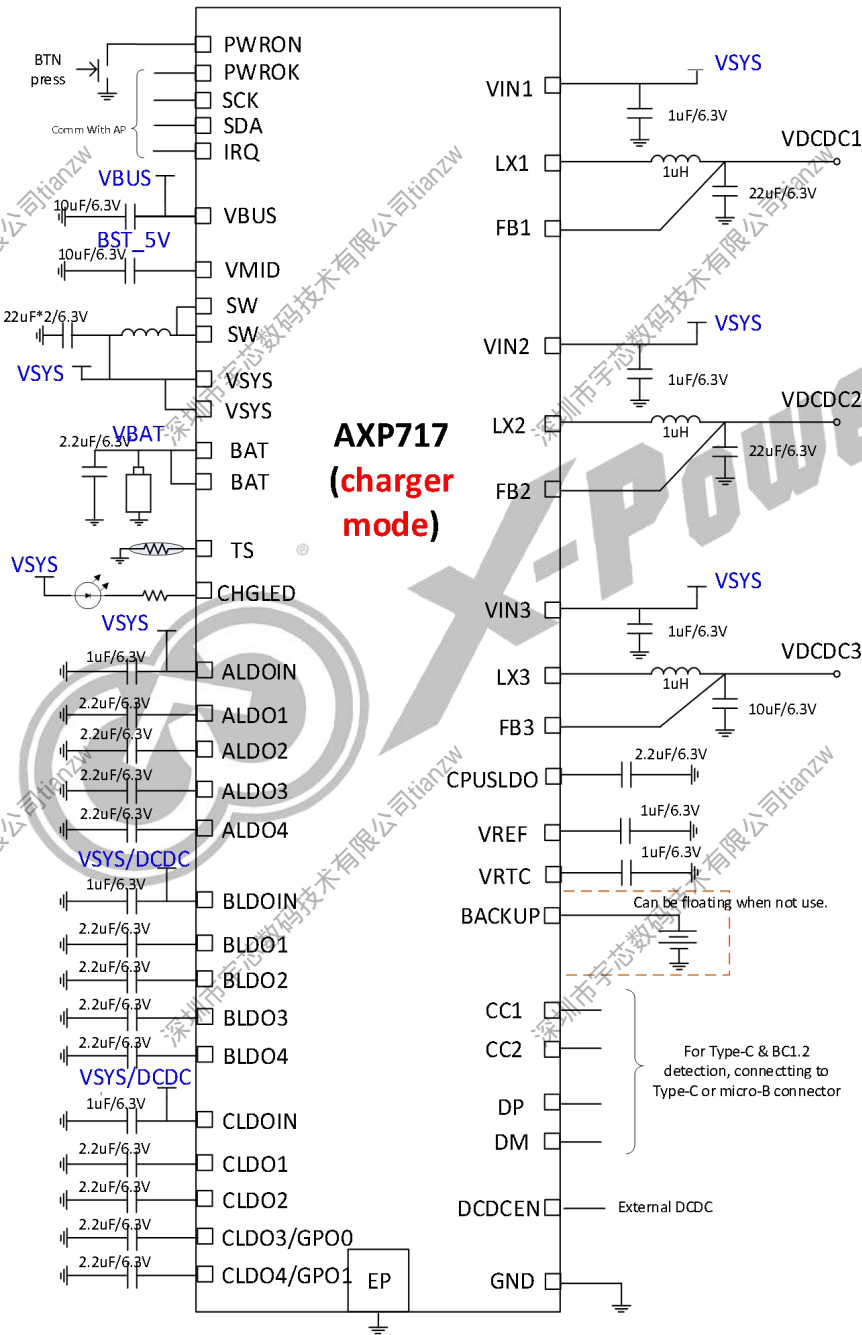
BTN press

Comm With AP

PWRON
PWROK
SCK
SDA
IRQ

VBUS
10uF/6.3V
VBUS
BST_5V
10uF/6.3V
VMID
22uF*2/6.3V
SW
SW
VSYS
VSYS
VSYS
2.2uF/6.3V VBAT
BAT
BAT
TS
VSYS
CHGLED
VSYS
1uF/6.3V
ALDOIN
2.2uF/6.3V
ALDO1
2.2uF/6.3V
ALDO2
2.2uF/6.3V
ALDO3
2.2uF/6.3V
ALDO4
VSYS/DCDC
1uF/6.3V
BLDOIN
2.2uF/6.3V
BLDO1
2.2uF/6.3V
BLDO2
2.2uF/6.3V
BLDO3
2.2uF/6.3V
BLDO4
VSYS/DCDC
1uF/6.3V
CLDOIN
2.2uF/6.3V
CLDO1
2.2uF/6.3V
CLDO2
2.2uF/6.3V
CLDO3/GPO0
2.2uF/6.3V
CLDO4/GPO1
EP

AXP717
(charger mode)

VIN1
VSYS
1uF/6.3V
LX1
VDCDC1
1uH
22uF/6.3V
FB1
VIN2
VSYS
1uF/6.3V
LX2
VDCDC2
1uH
22uF/6.3V
FB2
VIN3
VSYS
1uF/6.3V
LX3
VDCDC3
1uH
10uF/6.3V
FB3
CPUSLDO
2.2uF/6.3V
VREF
1uF/6.3V
VRTC
1uF/6.3V
BACKUP
Can be floating when not use.
CC1
CC2
DP
DM
For Type-C & BC1.2 detection, connecting to Type-C or micro-B connector
DCDCEN
External DCDC
GND

深圳市宇芯数码技术有限公司tianzw
X-Powers